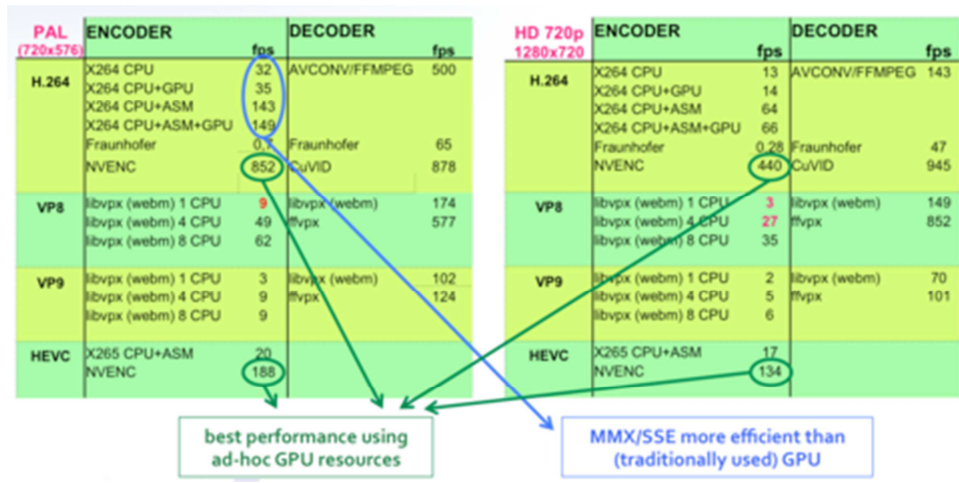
| PAL (720x576) | ENCODER | fps | DECODER | fps |
|---|---|---|---|---|
| H.264 | X264 CPU | 32 | AVCONV/FFMPEG | 500 |
| | X264 CPU+GPU | 35 | | |
| | X264 CPU+ASM | 143 | | |
| | X264 CPU+ASM+GPU | 149 | | |
| | Fraunhofer | 0,7 | Fraunhofer | 65 |
| | NVENC | 852 | CuVID | 878 |
| VP8 | libvpx (webm) 1 CPU | 9 | libvpx (webm) | 174 |
| | libvpx (webm) 4 CPU | 49 | ffvpx | 577 |
| | libvpx (webm) 8 CPU | 62 | | |
| VP9 | libvpx (webm) 1 CPU | 3 | libvpx (webm) | 102 |
| | libvpx (webm) 4 CPU | 9 | ffvpx | 124 |
| | libvpx (webm) 8 CPU | 9 | | |
| HEVC | X265 CPU+ASM | 20 | | |
| | NVENC | 188 | | |

| HD 720p 1280x720 | ENCODER | fps | DECODER | fps |
|---|---|---|---|---|
| H.264 | X264 CPU | 13 | AVCONV/FFMPEG | 143 |
| | X264 CPU+GPU | 14 | | |
| | X264 CPU+ASM | 64 | | |
| | X264 CPU+ASM+GPU | 66 | | |
| | Fraunhofer | 0.28 | Fraunhofer | 47 |
| | NVENC | 440 | CuVID | 945 |
| VP8 | libvpx (webm) 1 CPU | 3 | libvpx (webm) | 149 |
| | libvpx (webm) 4 CPU | 27 | ffvpx | 852 |
| | libvpx (webm) 8 CPU | 35 | | |
| VP9 | libvpx (webm) 1 CPU | 2 | libvpx (webm) | 70 |
| | libvpx (webm) 4 CPU | 5 | ffvpx | 101 |
| | libvpx (webm) 8 CPU | 6 | | |
| HEVC | X265 CPU+ASM | 17 | | |
| | NVENC | 134 | | |

best performance using ad-hoc GPU resources

MMX/SSE more efficient than (traditionally used) GPU